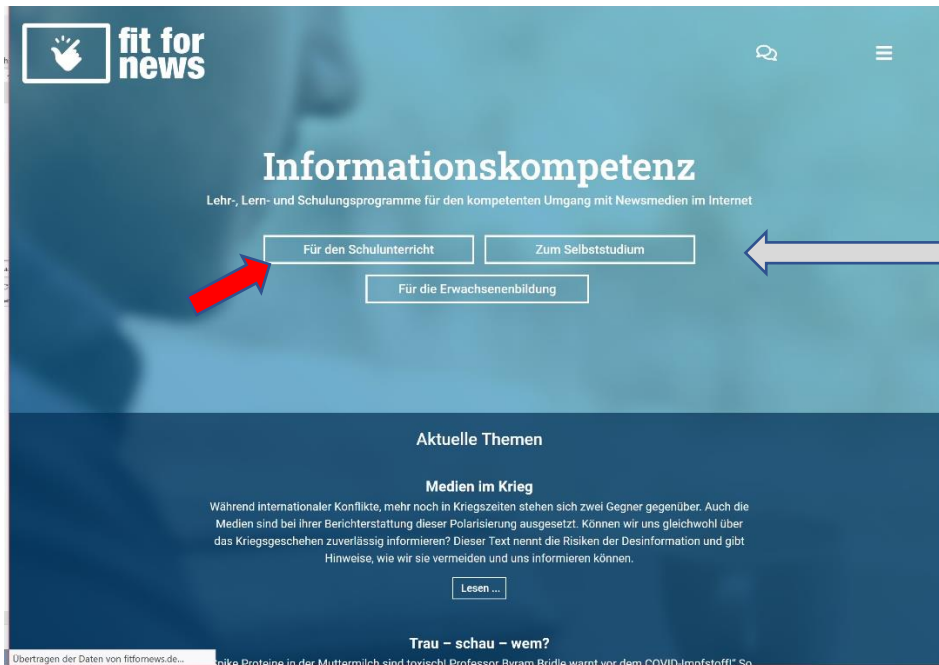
fit for news

Informationskompetenz

Lehr-, Lern- und Schulungsprogramme für den kompetenten Umgang mit Newsmedien im Internet

Für den Schulunterricht

Zum Selbststudium

Für die Erwachsenenbildung

Aktuelle Themen

Medien im Krieg

Während internationaler Konflikte, mehr noch in Kriegszeiten stehen sich zwei Gegner gegenüber. Auch die Medien sind bei ihrer Berichterstattung dieser Polarisierung ausgesetzt. Können wir uns gleichwohl über das Kriegsgeschehen zuverlässig informieren? Dieser Text nennt die Risiken der Desinformation und gibt Hinweise, wie wir sie vermeiden und uns informieren können.

Lesen ...

Trau – schau – wem?

Übertragen der Daten von fitfornews.de...

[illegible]pike Proteine in der Muttermilch sind toxisch! Professor Byram Bridle warnt vor dem COVID-Impfstoff!" So